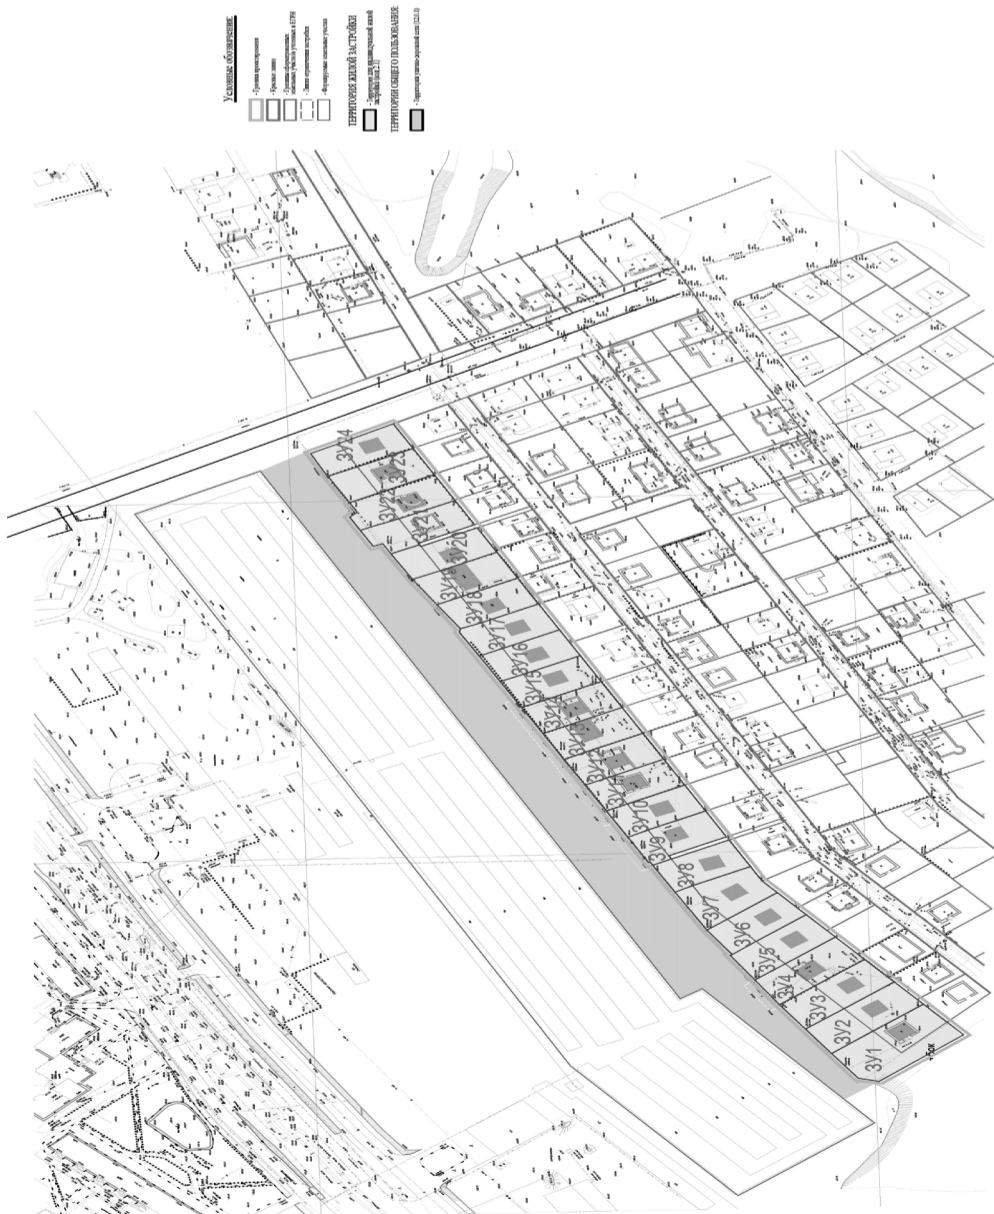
Условные обозначения

- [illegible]
- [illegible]
- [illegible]
- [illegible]
- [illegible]

ТЕРРИТОРИЯ ЖИЛОЙ ЗАСТРОЙКИ

- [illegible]

ТЕРРИТОРИЯ ОБЩЕГО ПОЛЬЗОВАНИЯ

- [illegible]

ЗУ24
ЗУ23
ЗУ22
ЗУ21
ЗУ20
ЗУ19
ЗУ18
ЗУ17
ЗУ16
ЗУ15
ЗУ14
ЗУ13
ЗУ12
ЗУ11
ЗУ10
ЗУ9
ЗУ8
ЗУ7
ЗУ6
ЗУ5
ЗУ4
ЗУ3
ЗУ2
ЗУ1